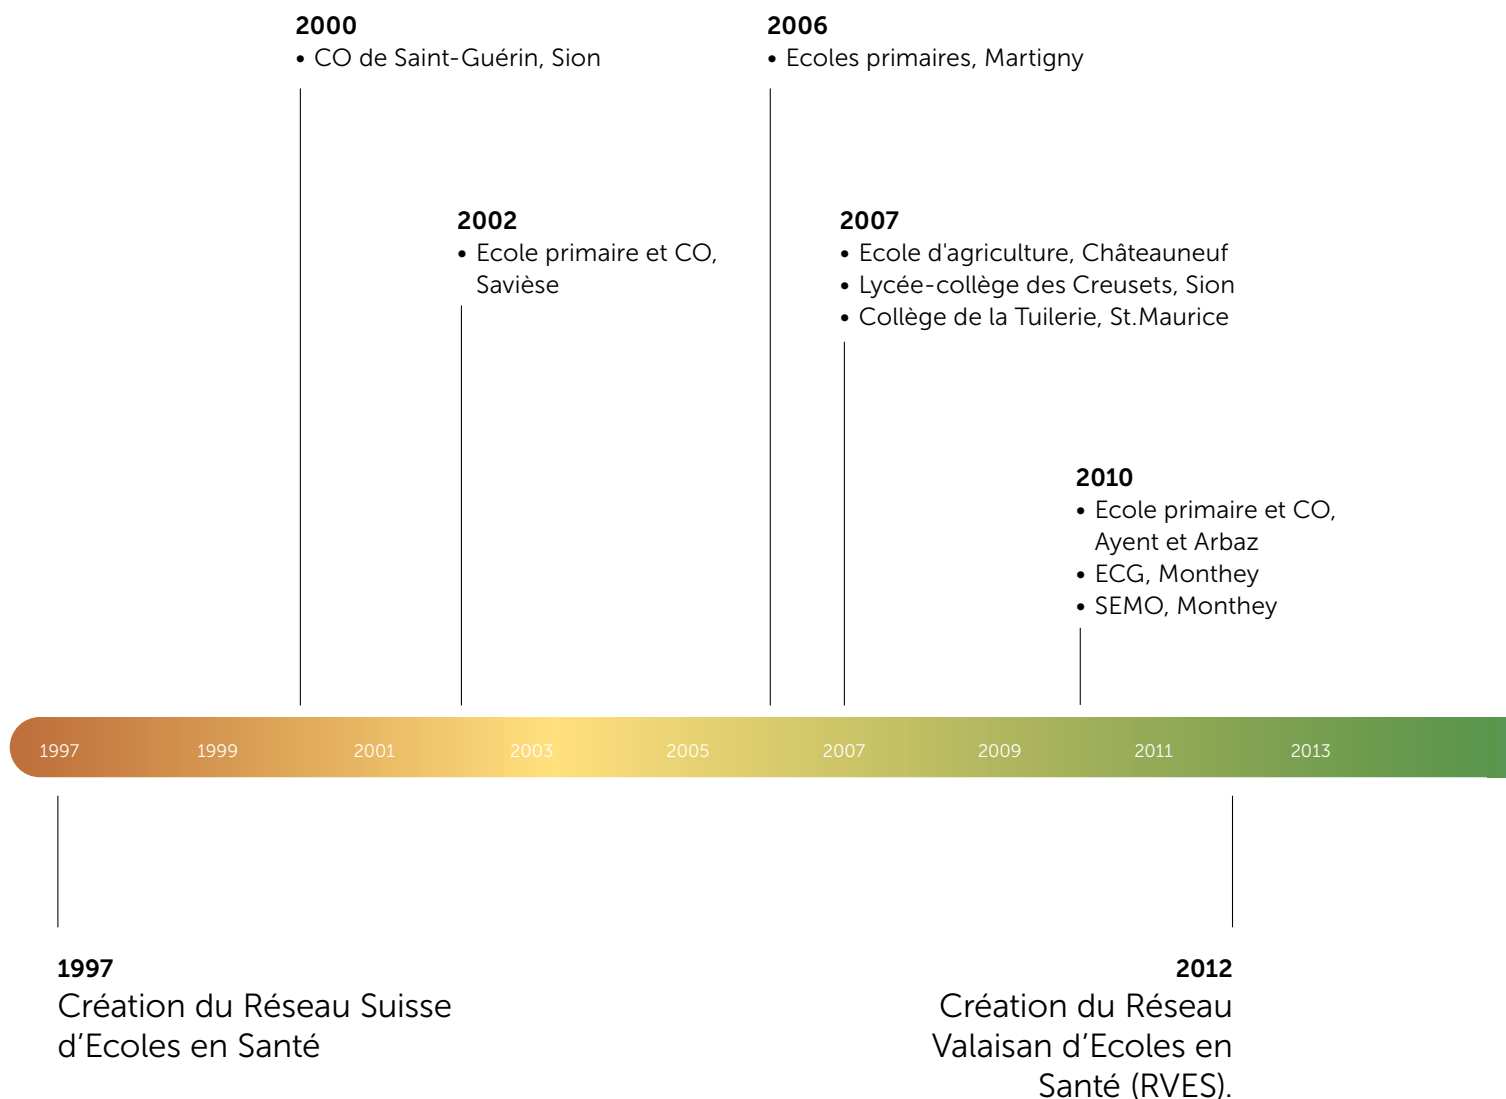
**2000**
• CO de Saint-Guérin, Sion

**2006**
• Ecoles primaires, Martigny

**2002**
• Ecole primaire et CO, Savièse

**2007**
• Ecole d'agriculture, Châteauneuf
• Lycée-collège des Creusets, Sion
• Collège de la Tuilerie, St.Maurice

**2010**
• Ecole primaire et CO, Ayent et Arbaz
• ECG, Monthey
• SEMO, Monthey

1997 1999 2001 2003 2005 2007 2009 2011 2013

**1997**
Création du Réseau Suisse d'Ecoles en Santé

**2012**
Création du Réseau Valaisan d'Ecoles en Santé (RVES).